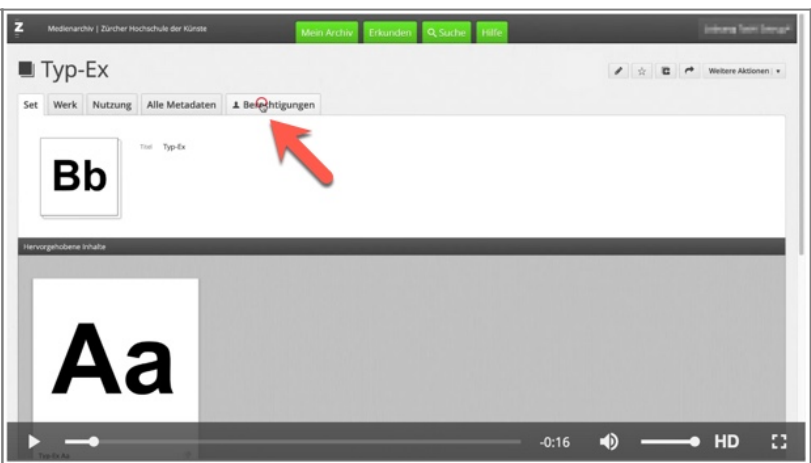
Z Medienarchiv | Zürcher Hochschule der Künste

Mein Archiv Erkunden Suche Hilfe

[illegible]

Typ-Ex

Weitere Aktionen

Set Werk Nutzung Alle Metadaten Berechtigungen

Bb

Titel Typ-Ex

Hervorgehobene Inhalte

Aa

Typ-Ex Aa

-0:16 HD